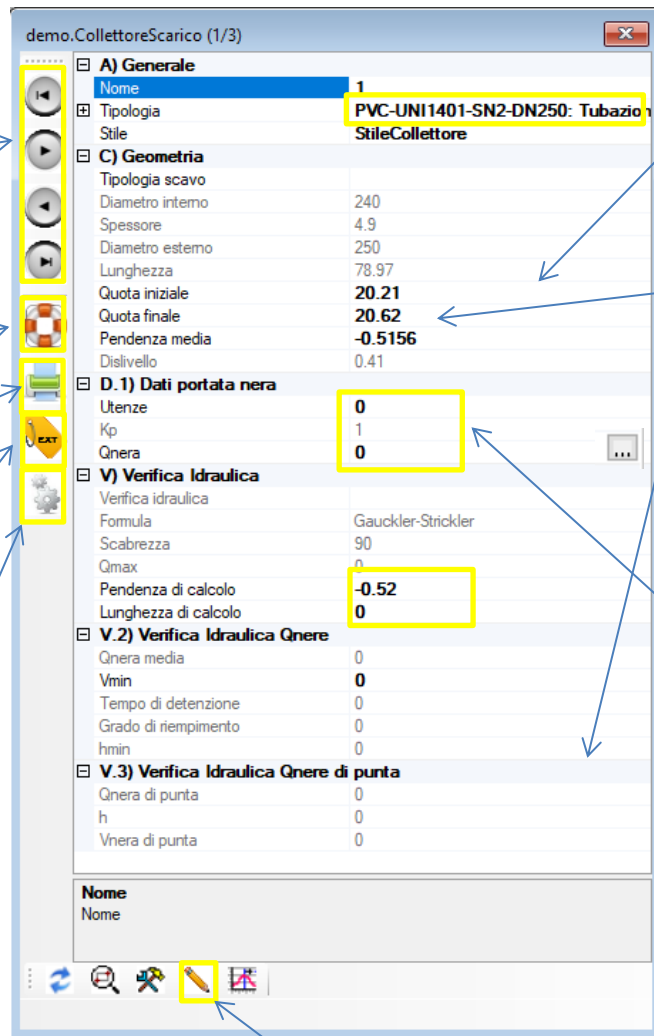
demo.CollettoreScarico (1/3)

A) Generale

| | |
|---|---|
| Nome | 1 |
| Tipologia | PVC-UNI1401-SN2-DN250: Tubazion |
| Stile | StileCollettore |

C) Geometria

| | |
|---|---|
| Tipologia scavo | |
| Diametro interno | 240 |
| Spessore | 4.9 |
| Diametro esterno | 250 |
| Lunghezza | 78.97 |
| Quota iniziale | 20.21 |
| Quota finale | 20.62 |
| Pendenza media | -0.5156 |
| Dislivello | 0.41 |

D.1) Dati portata nera

| | |
|---|---|
| Utenze | 0 |
| Kp | 1 |
| Qnera | 0 |

V) Verifica Idraulica

| | |
|---|---|
| Verifica idraulica | |
| Formula | Gauckler-Strickler |
| Scabrezza | 90 |
| Qmax | 0 |
| Pendenza di calcolo | -0.52 |
| Lunghezza di calcolo | 0 |

V.2) Verifica Idraulica Qnere

| | |
|---|---|
| Qnera media | 0 |
| Vmin | 0 |
| Tempo di detenzione | 0 |
| Grado di riempimento | 0 |
| hmin | 0 |

V.3) Verifica Idraulica Qnere di punta

| | |
|---|---|
| Qnera di punta | 0 |
| h | 0 |
| Vnera di punta | 0 |

Nome
Nome

EXT
...